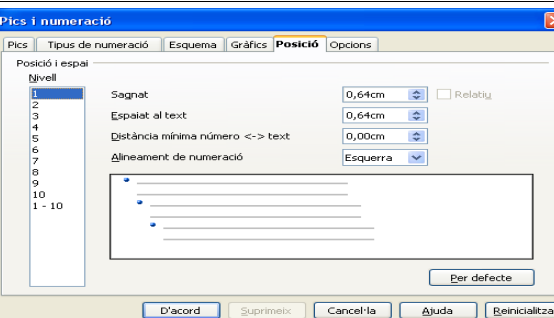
Pics i numeració

Pics | Tipus de numeració | Esquema | Gràfics | Posició | Opcions

Posició i espai

Nivell

1
2
3
4
5
6
7
8
9
10
1 - 10

Sagnat 0,64cm

Relatiu

Espaiat al text 0,64cm

Distància mínima número <-> text 0,00cm

Alineament de numeració Esquerra

Per defecte

D'acord | Suprimeix | Cancel·la | Ajuda | Reinicialitza